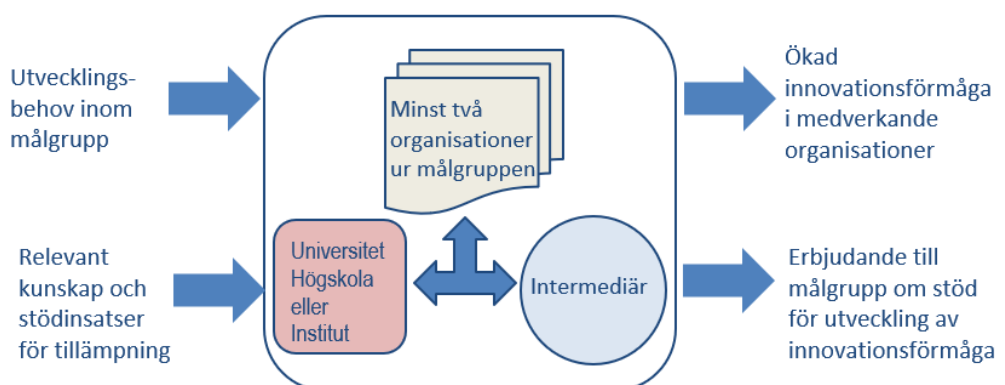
Utvecklingsbehov inom målgrupp

Relevant kunskap och stödinsatser för tillämpning

Minst två organisationer ur målgruppen

Universitet Högskola eller Institut

Intermediär

Ökad innovationsförmåga i medverkande organisationer

Erbjudande till målgrupp om stöd för utveckling av innovationsförmåga